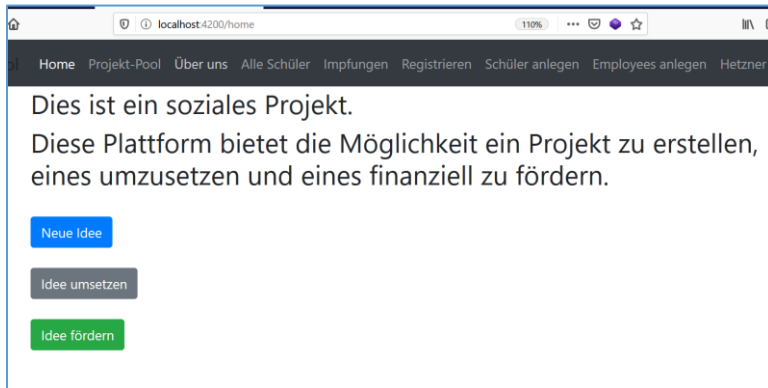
localhost:4200/home

110%

Home Projekt-Pool Über uns Alle Schüler Impfungen Registrieren Schüler anlegen Employees anlegen Hetzner

Dies ist ein soziales Projekt.

Diese Plattform bietet die Möglichkeit ein Projekt zu erstellen, eines umzusetzen und eines finanziell zu fördern.

Neue Idee

Idee umsetzen

Idee fördern